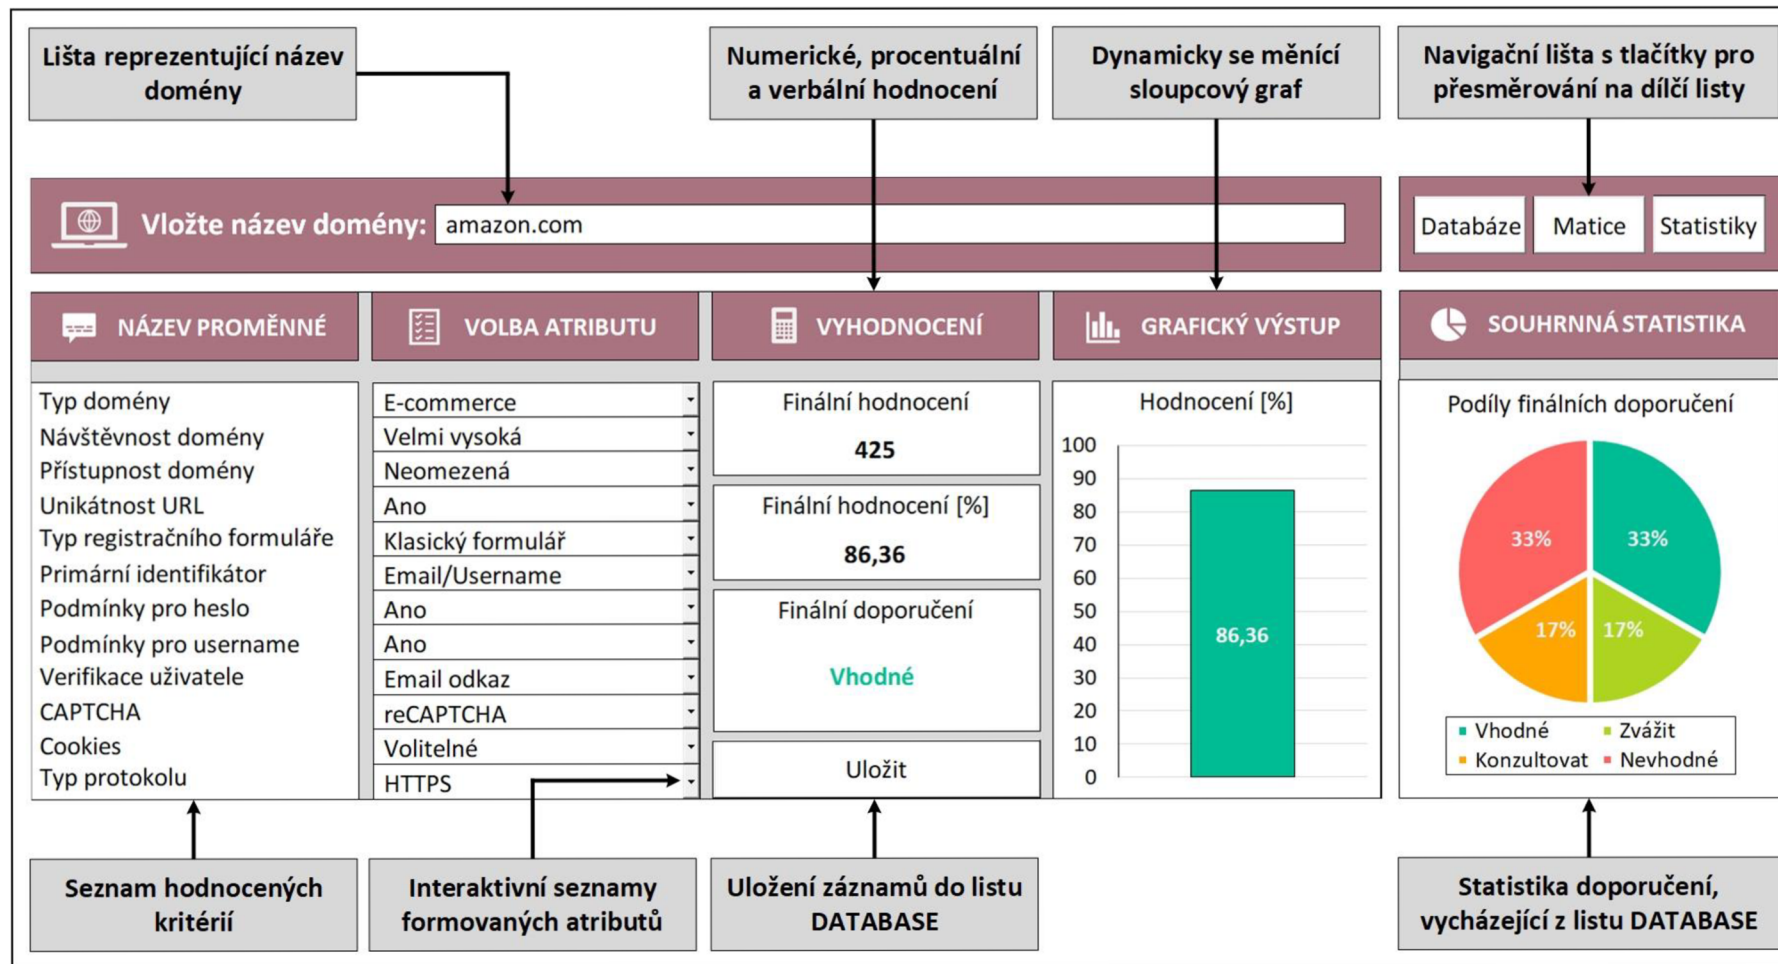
Lišta reprezentující název domény

Numerické, procentuální a verbální hodnocení

Dynamicky se měnící sloupcový graf

Navigační lišta s tlačítky pro přesměrování na dílčí listy

Vložte název domény: amazon.com

Databáze | Matice | Statistiky

NÁZEV PROMĚNNÉ

VOLBA ATRIBUTU

VYHODNOCENÍ

GRAFICKÝ VÝSTUP

SOUHRNNÁ STATISTIKA

| NÁZEV PROMĚNNÉ | VOLBA ATRIBUTU |
|---|---|
| Typ domény | E-commerce |
| Návštěvnost domény | Velmi vysoká |
| Přístupnost domény | Neomezená |
| Unikátnost URL | Ano |
| Typ registračního formuláře | Klasický formulář |
| Primární identifikátor | Email/Username |
| Podmínky pro heslo | Ano |
| Podmínky pro username | Ano |
| Verifikace uživatele | Email odkaz |
| CAPTCHA | reCAPTCHA |
| Cookies | Volitelné |
| Typ protokolu | HTTPS |

Finální hodnocení
425

Finální hodnocení [%]
86,36

Finální doporučení
Vhodné

Uložit

Hodnocení [%]
100
90
80
70
60
50
40
30
20
10
0
86,36

Podíly finálních doporučení
33%
33%
17%
17%
Vhodné
Zvážit
Konzultovat
Nevhodné

Seznam hodnocených kritérií

Interaktivní seznamy formovaných atributů

Uložení záznamů do listu DATABASE

Statistika doporučení, vycházející z listu DATABASE